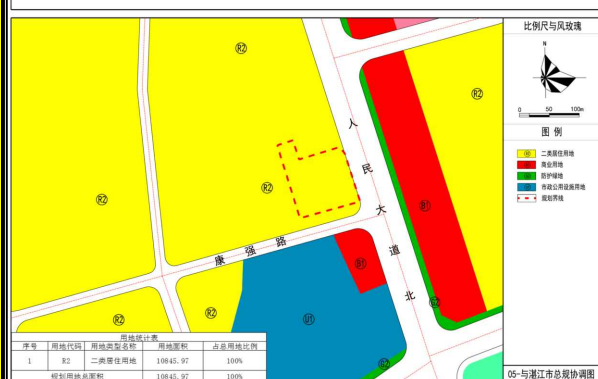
比例尺与风玫瑰

N

0 50 100m

图例

二类居住用地
商业用地
防护绿地
市政公用设施用地
规划界线

R2
R2
R2
R2
R2
R2
B1
B1
G2
G2
U1

人
民
大
道
北

康 强 路

用地统计表

| 序号 | 用地代码 | 用地类型名称 | 用地面积 | 占总用地比例 |
|---|---|---|---|---|
| 1 | R2 | 二类居住用地 | 10845.97 | 100% |
| | 规划用地总面积 | | 10845.97 | 100% |

05-与湛江市总规协调图